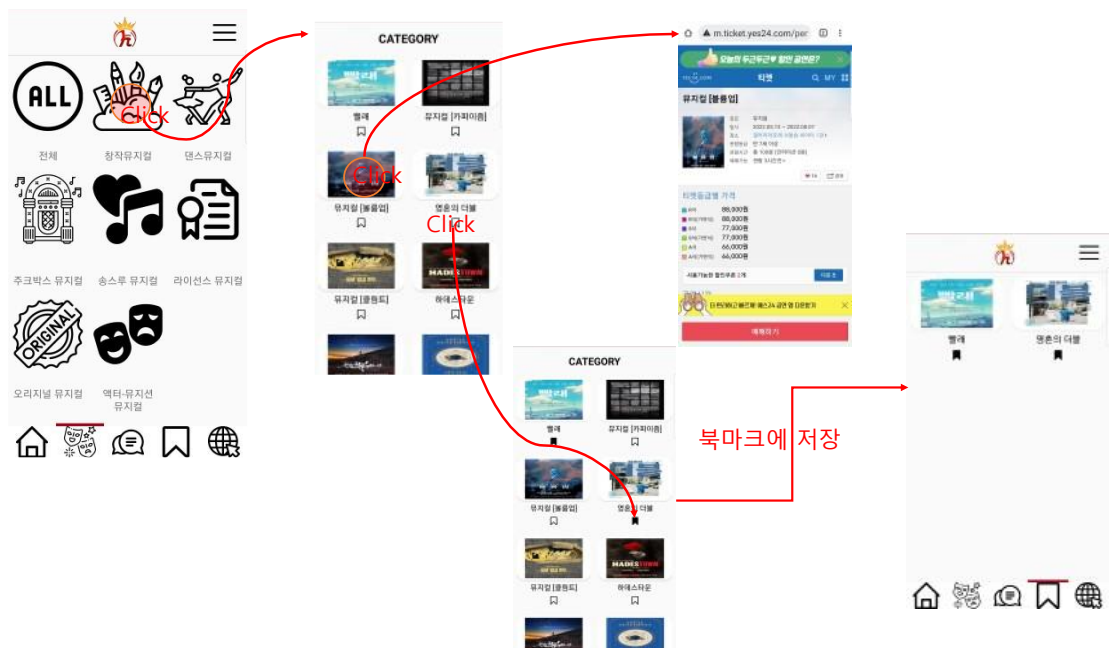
ALL

Click

전체 창작뮤지컬 댄스뮤지컬

주크박스 뮤지컬 송스루 뮤지컬 라이선스 뮤지컬

ORIGINAL

오리지널 뮤지컬 액터-뮤지션 뮤지컬

CATEGORY

별레 뮤지컬 [카피이춤]

Click

뮤지컬 [블룸업] 영혼의 더블

Click

뮤지컬 [클럽티] 하데스타운

MADES TOWN

m.ticket.yes24.com/per

오늘의 두근두근♥ 할인 공연은?

티켓

MY

뮤지컬 [블룸업]

티켓등급별 가격

88,000원
88,000원
77,000원
77,000원
77,000원
66,000원
66,000원

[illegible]

예매하기

CATEGORY

별레 뮤지컬 [카피이춤]

뮤지컬 [블룸업] 영혼의 더블

뮤지컬 [클럽티] 하데스타운

MADES TOWN

북마크에 저장

별레 영혼의 더블